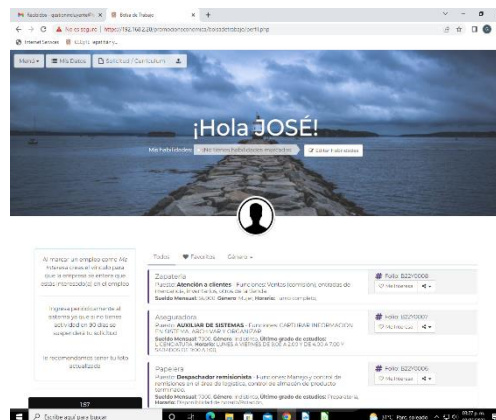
Recibidos - ipatonmicuyama... × Bolsa de Trabajo × +

← → C ⚠ No es seguro | https://192.168.2.20/promotoraconcrenos/bolsadetrabajo/perfil.php

Internet Services | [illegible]

Menú ▾ | Mis Datos | Solicitud / Curriculum | ⬇

¡Hola JOSÉ!

Mis habilidades | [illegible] | Editar habilidades

Al marcar un empleo como Me Interesa crearás el vínculo para que la empresa se entere que estás interesado(a) en el empleo

Ingresa periódicamente al sistema ya que si no tienes actividad en 30 días se suspenderá tu solicitud

Te recomendamos tener tu foto actualizada

187

Todos | ♥ Favoritos | Género ▾

Zapatería
Puesto: Atención a clientes - Funciones: Ventas (comisión), entrega de mercancía, inventarios, otros de la tienda
Sueldo Mensual: $6,000 Género: Mujer, Horario: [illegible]

Folio: B22/0008
♡ Me Interesa

Aseguradora
Puesto: AUXILIAR DE SISTEMAS - Funciones: CAPTURAR INFORMACIÓN EN SISTEMA, ARCHIVAR Y ORGANIZAR
Sueldo Mensual: 7,000, Género: Indistinto, Último grado de estudios: LICENCIATURA, Horario: LUNES A VIERNES DE 9:00 A 2:00 Y DE 4:30 A 7:00 Y SÁBADOS DE 9:00 A 1:00

Folio: B22/0007
♡ Me Interesa

Papelera
Puesto: Despachador remisionista - Funciones: Manejo y control de remisiones en el área de logística, control de almacén de producto terminado.
Sueldo Mensual: 7,000, Género: Indistinto, Último grado de estudios: Preparatoria, Horario: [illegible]

Folio: B22/0006
♡ Me Interesa

Escribe aquí para buscar
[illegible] Parc. nublado 09:27 p. m.